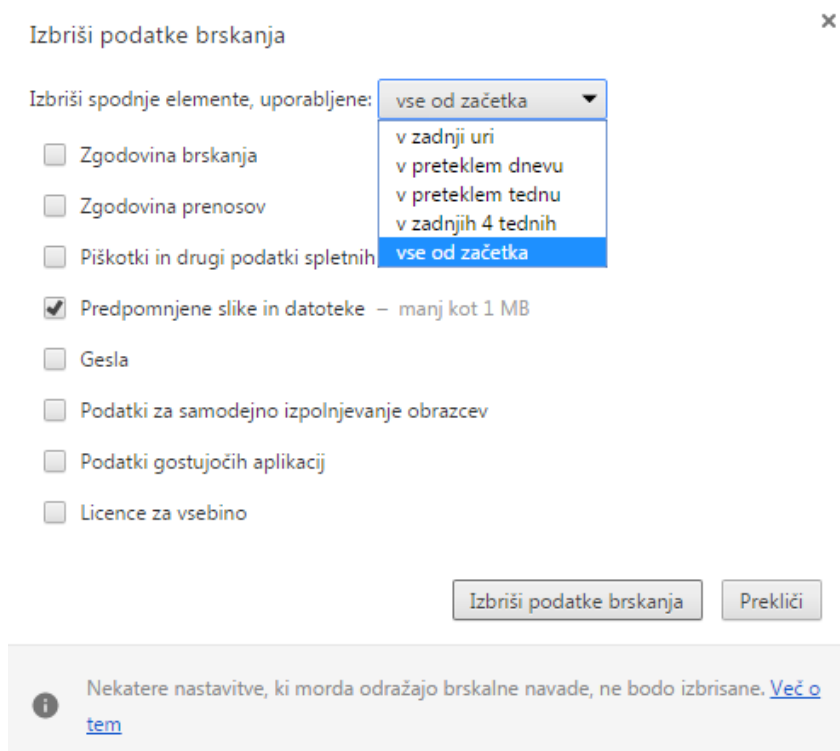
Izbriši podatke brskanja

×

Izbriši spodnje elemente, uporabljene: vse od začetka

v zadnji uri
v preteklem dnevu
v preteklem tednu
v zadnjih 4 tednih
vse od začetka

Zgodovina brskanja

Zgodovina prenosov

Piškotki in drugi podatki spletnih

Predpomnjene slike in datoteke – manj kot 1 MB

Gesla

Podatki za samodejno izpolnjevanje obrazcev

Podatki gostujočih aplikacij

Licence za vsebino

Izbriši podatke brskanja

Prekliči

Nekatere nastavitve, ki morda odražajo brskalne navade, ne bodo izbrisane. Več o tem